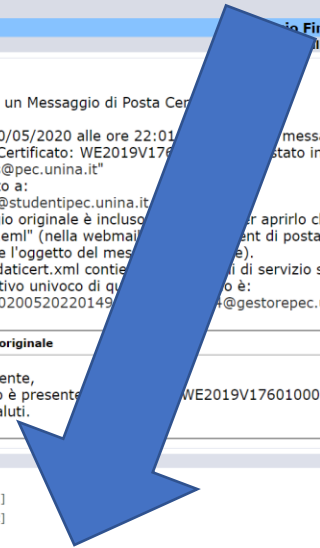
io Fi

un Messaggio di Posta Cer

0/05/2020 alle ore 22:01 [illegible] messa
Certificato: WE2019V176 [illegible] stato in
@pec.unina.it"
o a:
@studentipec.unina.it
io originale è incluso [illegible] er aprirlo c
eml" (nella webmai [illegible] ent di posta
e l'oggetto del mes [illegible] ).
daticert.xml contie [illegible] di servizio s
tivo univoco di qu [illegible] è:
0200520220149 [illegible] 4@gestorepec.

originale

ente,
o è presente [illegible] WE2019V17601000
aluti.